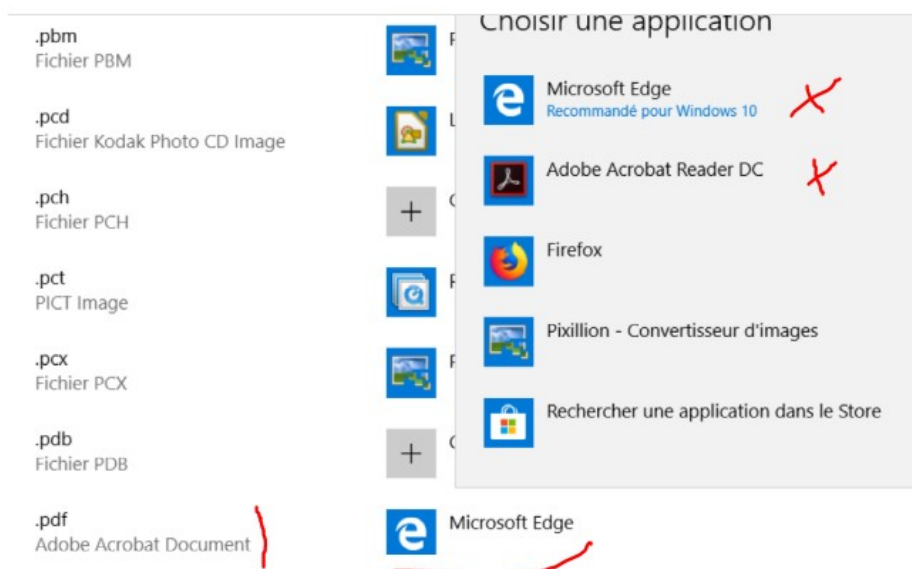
.pbm
Fichier PBM

.pcd
Fichier Kodak Photo CD Image

.pch
Fichier PCH

.pct
PICT Image

.pcx
Fichier PCX

.pdb
Fichier PDB

.pdf
Adobe Acrobat Document

Choisir une application

Microsoft Edge
Recommandé pour Windows 10

Adobe Acrobat Reader DC

Firefox

Pixillion - Convertisseur d'images

Rechercher une application dans le Store

Microsoft Edge